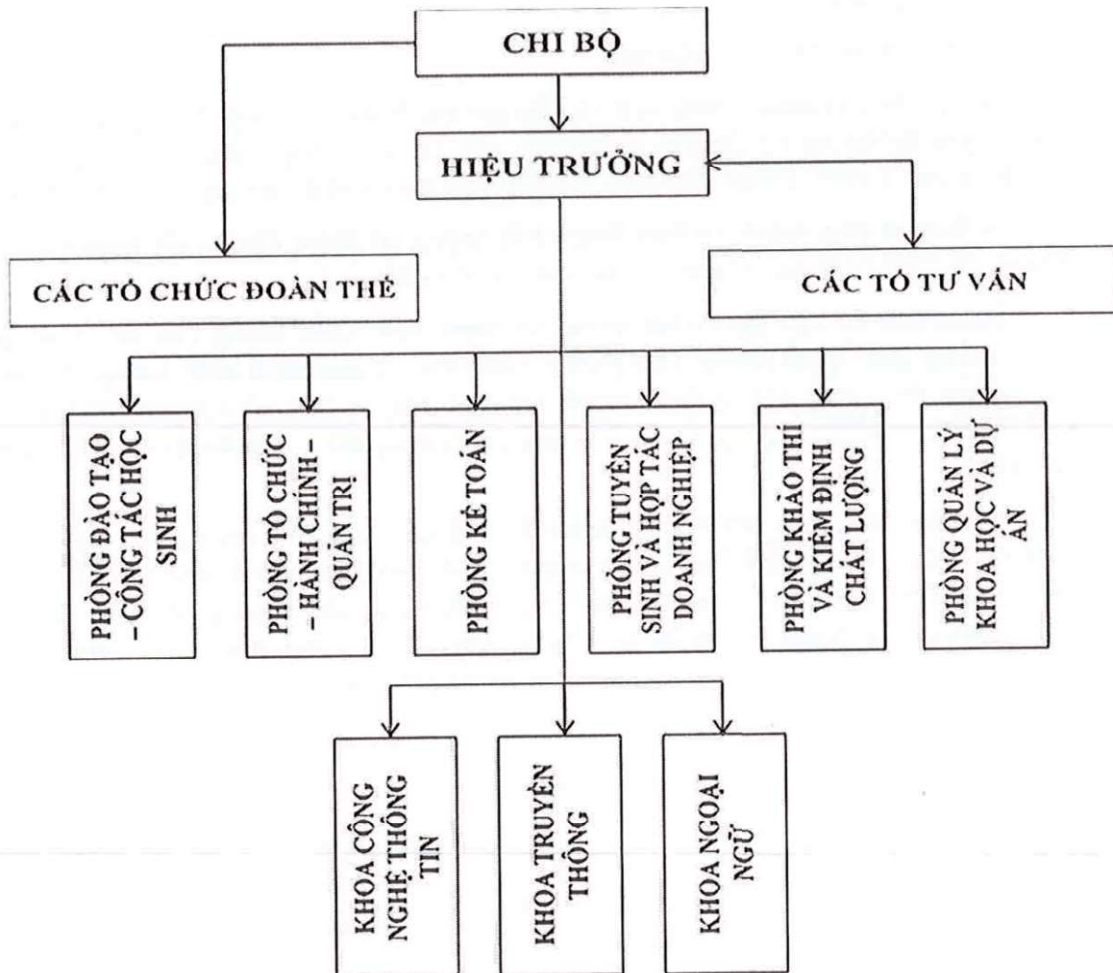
CHI BỘ

HIỆU TRƯỞNG

CÁC TỔ CHỨC ĐOÀN THỂ

CÁC TỔ TƯ VẤN

PHÒNG ĐÀO TẠO – CÔNG TÁC HỌC SINH

PHÒNG TỔ CHỨC – HÀNH CHÍNH – QUẢN TRỊ

PHÒNG KẾ TOÁN

PHÒNG TUYỂN SINH VÀ HỢP TÁC DOANH NGHIỆP

PHÒNG KHẢO THÍ VÀ KIỂM ĐỊNH CHẤT LƯỢNG

PHÒNG QUẢN LÝ KHOA HỌC VÀ DỰ ÁN

KHOA CÔNG NGHỆ THÔNG TIN

KHOA TRUYỀN THÔNG

KHOA NGOẠI NGỮ